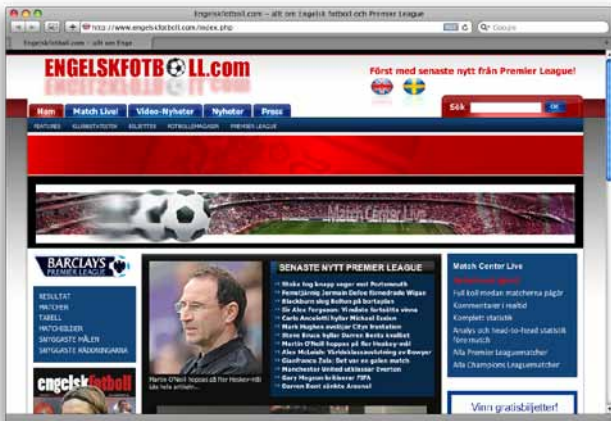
Engelskfotboll.com – allt om Engelsk fotboll och Premier League

http://www.engelskfotboll.com/index.php

Google

Engelskfotboll.com – allt om Enge

ENGELSKFOTBOLL.com

Först med senaste nytt från Premier League!

Hem | Match Live! | Video-Nyheter | Nyheter | Press

Sök

FEATURES | KLUBBSTATISTIK | BILJETTER | FOTBOLLSMAGASIN | PREMIER LEAGUE

BARCLAYS PREMIER LEAGUE

RESULTAT
MATCHER
TABELL
MATCHDELDER
SNYGGASTE MÅLEN
SNYGGASTE RÄDDNINGARNA

engelskfotboll

SENASTE NYTT PREMIER LEAGUE

Stoke tog knapp seger mot Portsmouth
Fenerbahçe Jermain Defoe förmedrade Wigan
Blackburn slog Bolton på bortaplan
Sir Alex Ferguson: Vindiste fortsätta vinna
Carlo Ancelotti hyllar Michael Essien
Mark Hughes avvisjar City frontation
Steve Bruce hyllar Darren Bents insatser
Martin O'Neill hoppas på fler Heskey-mål
Alex McLeish: Viritidslasstoleringen av Bowyer
Gianfranco Zola: Det var en galen match
Manchester United utklassar Everton
Gary Megson kritiserar FIFA
Darren Bent sänkte Arsenal

Martin O'Neill hoppas på fler Heskey-mål

Match Center Live

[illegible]
Full kull med matcherna pågår
Kommentarer i realtid
Komplett statistik
Analys och head-to-head statistik före match
Alla Premier Leaguematcher
Alla Champions Leaguematcher

Vinn gratisbiljetter!